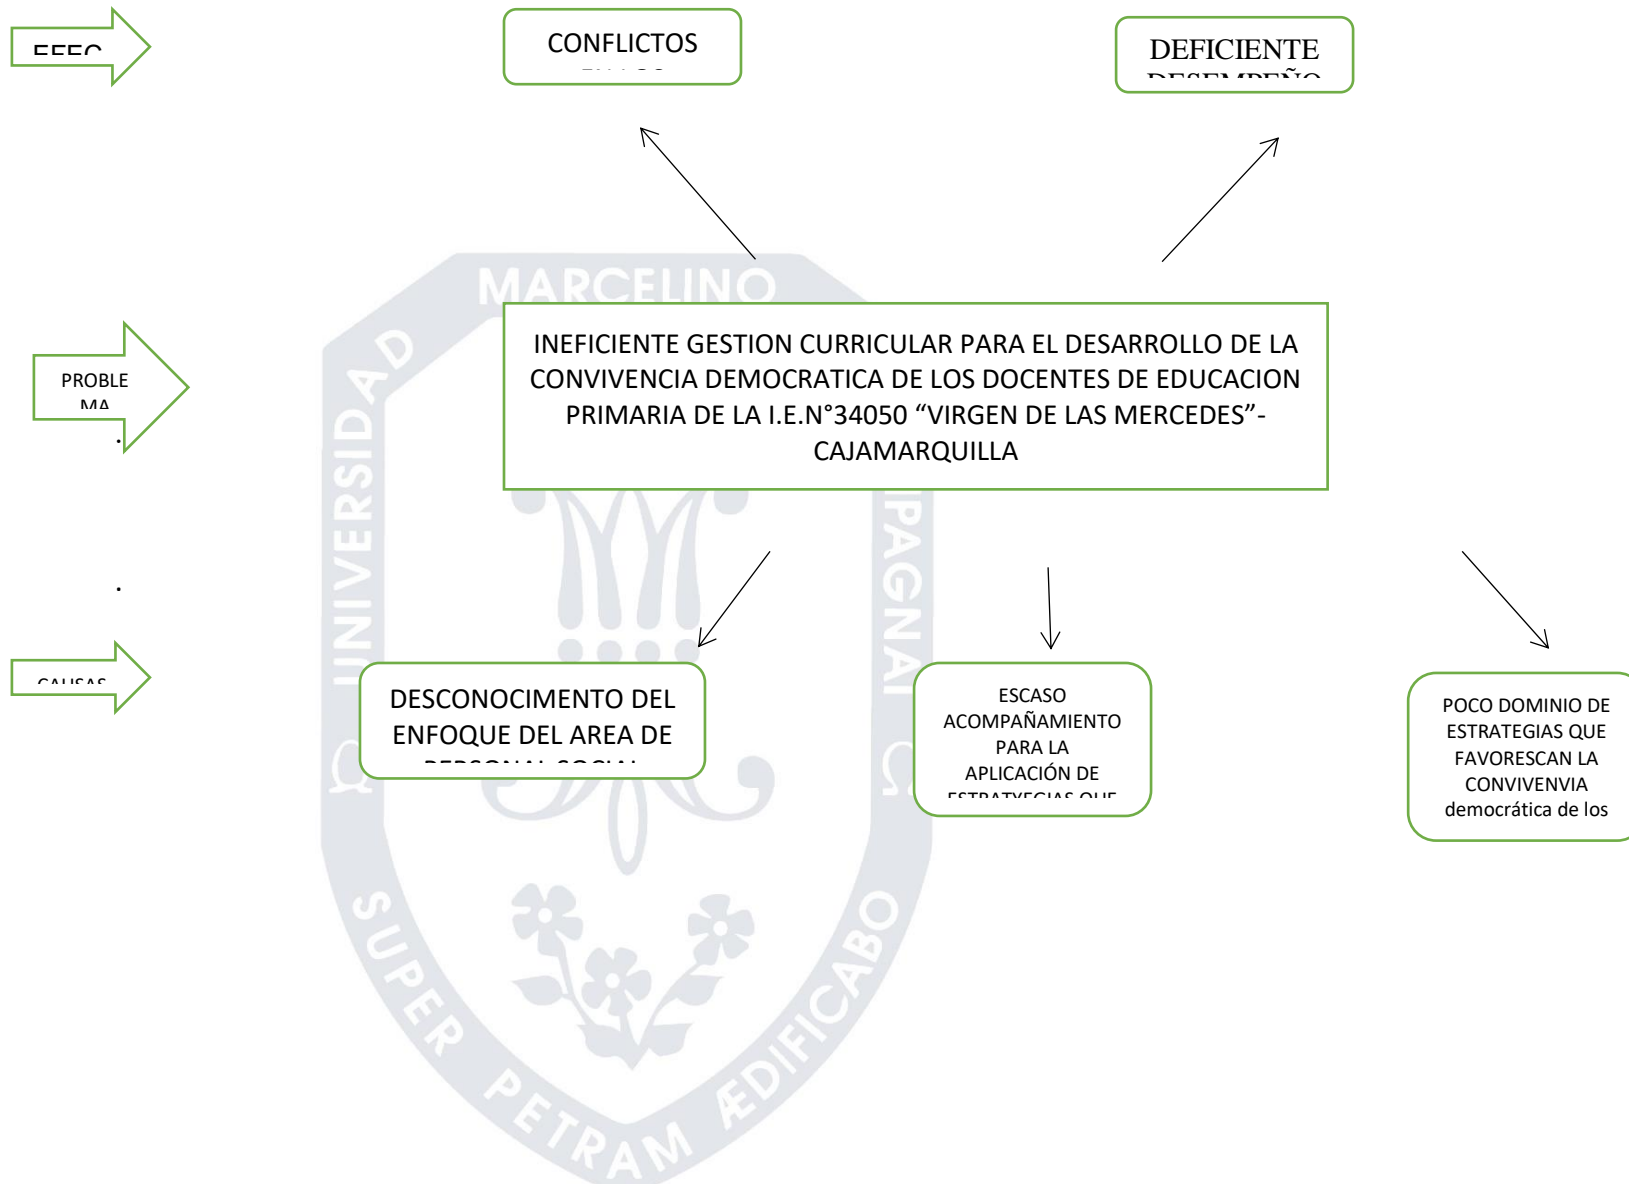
EFEC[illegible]

CONFLICTOS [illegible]

DEFICIENTE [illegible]

PROBLE MA

INEFICIENTE GESTION CURRICULAR PARA EL DESARROLLO DE LA CONVIVENCIA DEMOCRATICA DE LOS DOCENTES DE EDUCACION PRIMARIA DE LA I.E.N°34050 “VIRGEN DE LAS MERCEDES”-CAJAMARQUILLA

CAUSAS

DESCONOCIMENTO DEL ENFOQUE DEL AREA DE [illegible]

ESCASO ACOMPAÑAMIENTO PARA LA APLICACIÓN DE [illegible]

POCO DOMINIO DE ESTRATEGIAS QUE FAVORESCAN LA CONVIVENVIA democrática de los

MARCELINO
UNIVERSIDAD
PAGNAI
SUPER PETRAM ÆDIFICABO